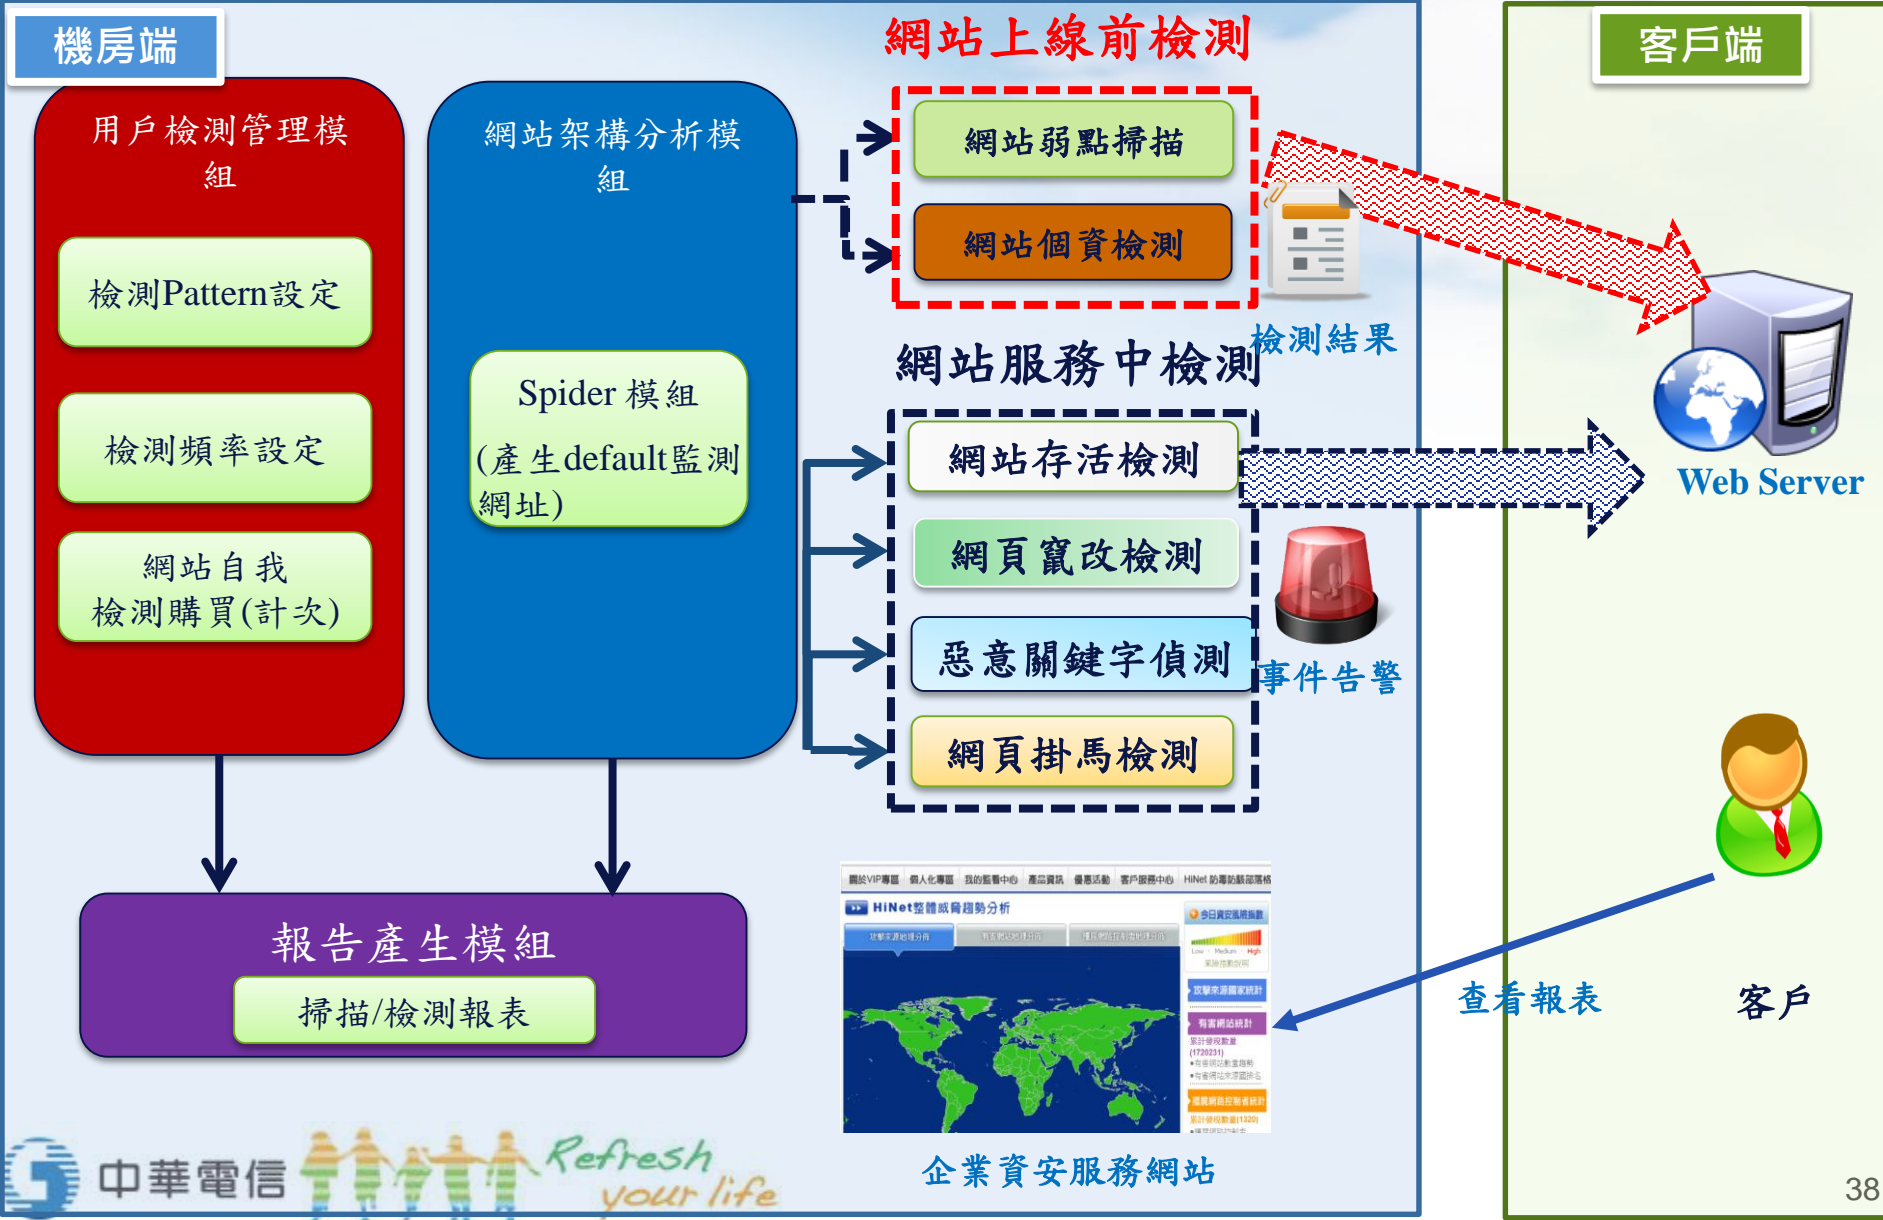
機房端

用戶檢測管理模組

檢測Pattern設定

檢測頻率設定

網站自我檢測購買(計次)

網站架構分析模組

Spider 模組
(產生default監測網址)

網站上線前檢測

網站弱點掃描

網站個資檢測

檢測結果

網站服務中檢測

網站存活檢測

網頁竄改檢測

惡意關鍵字偵測

網頁掛馬檢測

事件告警

報告產生模組

掃描/檢測報表

HiNet整體威脅趨勢分析

企業資安服務網站

客戶端

Web Server

查看報表

客戶

中華電信

Refresh your life

38